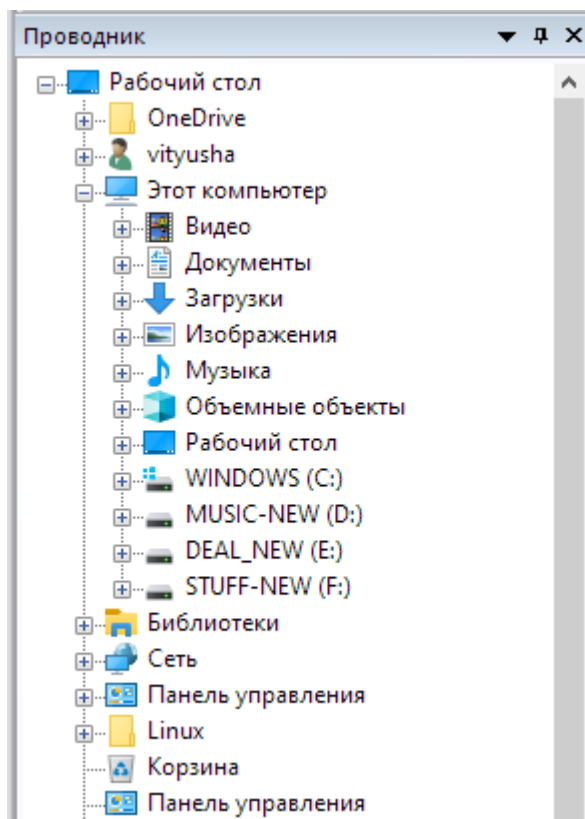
Проводник ▾ ╨ ✕

Рабочий стол
OneDrive
vityusha
Этот компьютер
Видео
Документы
Загрузки
Изображения
Музыка
Объемные объекты
Рабочий стол
WINDOWS (C:)
MUSIC-NEW (D:)
DEAL_NEW (E:)
STUFF-NEW (F:)
Библиотеки
Сеть
Панель управления
Linux
Корзина
Панель управления